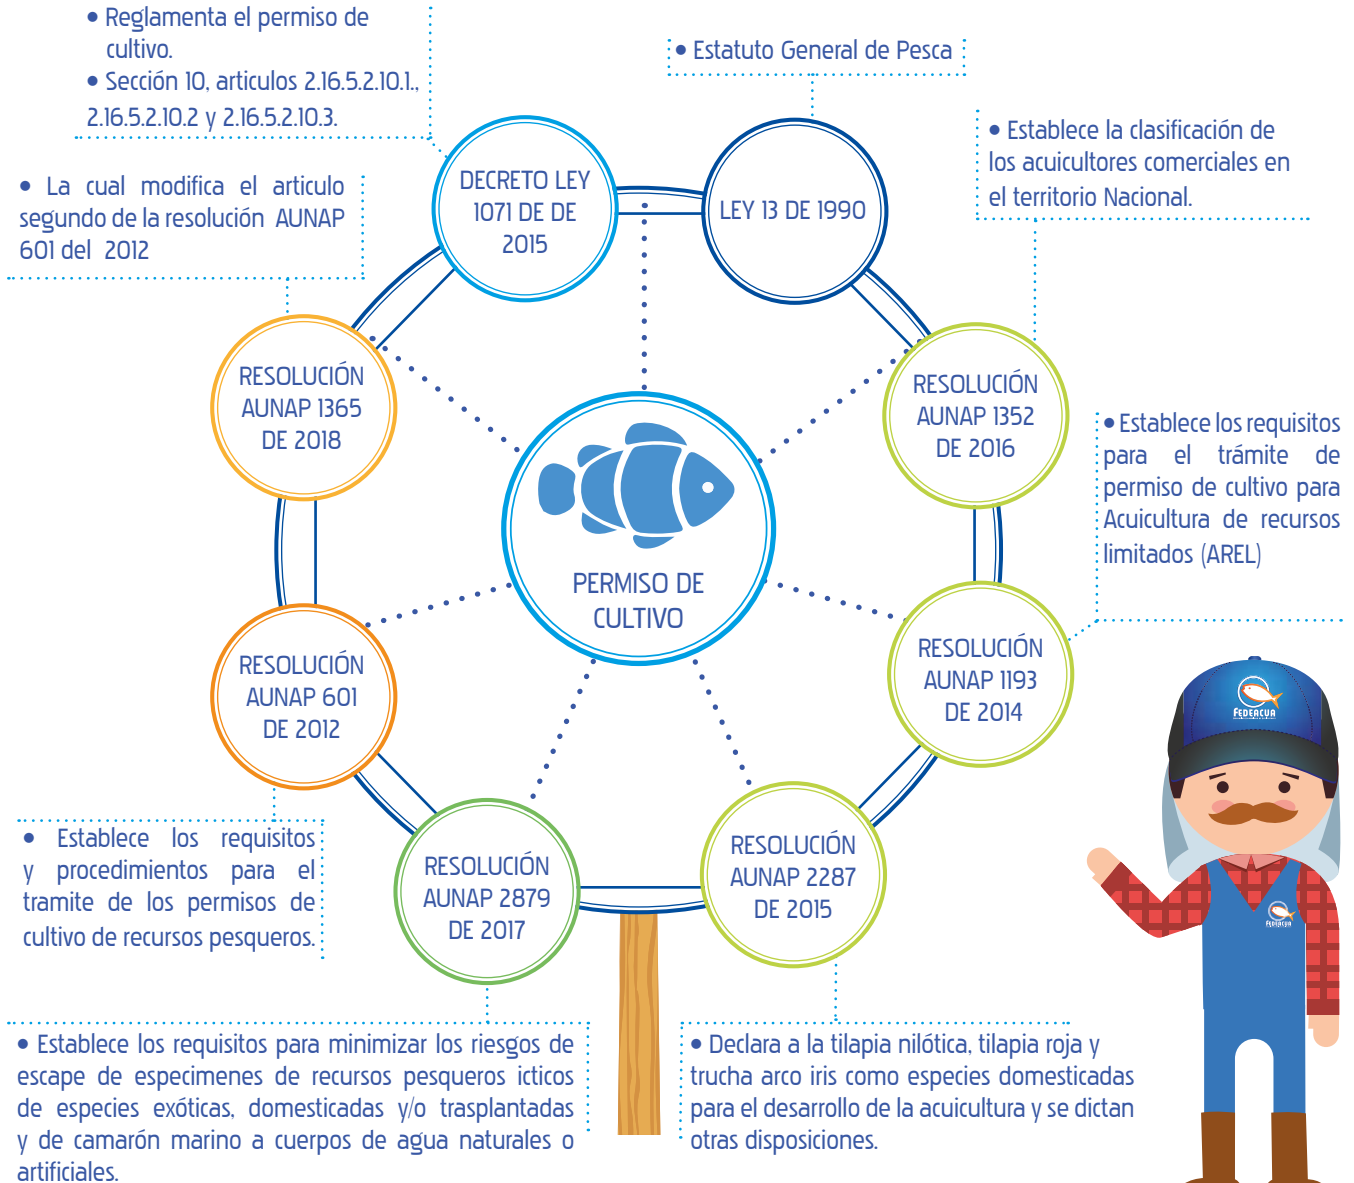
• Reglamenta el permiso de cultivo.
• Sección 10, articulos 2.16.5.2.10.1., 2.16.5.2.10.2 y 2.16.5.2.10.3.

• Estatuto General de Pesca

• La cual modifica el articulo segundo de la resolución AUNAP 601 del 2012

• Establece la clasificación de los acuicultores comerciales en el territorio Nacional.

DECRETO LEY 1071 DE DE 2015

LEY 13 DE 1990

RESOLUCIÓN AUNAP 1365 DE 2018

RESOLUCIÓN AUNAP 1352 DE 2016

• Establece los requisitos para el trámite de permiso de cultivo para Acuicultura de recursos limitados (AREL)

PERMISO DE CULTIVO

RESOLUCIÓN AUNAP 601 DE 2012

RESOLUCIÓN AUNAP 1193 DE 2014

FEDEACUA

• Establece los requisitos y procedimientos para el tramite de los permisos de cultivo de recursos pesqueros.

RESOLUCIÓN AUNAP 2879 DE 2017

RESOLUCIÓN AUNAP 2287 DE 2015

FEDEACUA

• Establece los requisitos para minimizar los riesgos de escape de especimenes de recursos pesqueros icticos de especies exóticas, domesticadas y/o trasplantadas y de camarón marino a cuerpos de agua naturales o artificiales.

• Declara a la tilapia nilótica, tilapia roja y trucha arco iris como especies domesticadas para el desarrollo de la acuicultura y se dictan otras disposiciones.